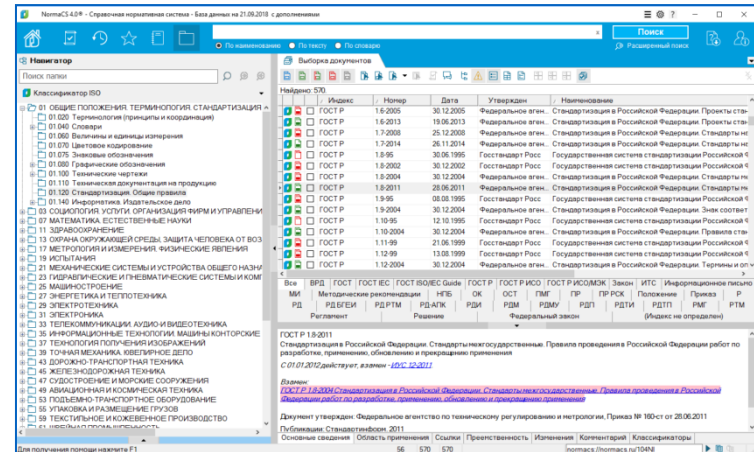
NormaCS 4.0® - Справочная нормативная система - База данных на 21.09.2018 с дополнениями

Поиск

По наименованию   По тексту   По словарю

Расширенный поиск

Навигатор

Поиск папки

Классификатор ISO

01 ОБЩИЕ ПОЛОЖЕНИЯ. ТЕРМИНОЛОГИЯ. СТАНДАРТИЗАЦИЯ
01.020 Терминология (принципы и координация)
01.040 Словари
01.060 Величины и единицы измерения
01.070 Цветовое кодирование
01.075 Знаковые обозначения
01.080 Графические обозначения
01.100 Технические чертежи
01.110 Техническая документация на продукцию
01.120 Стандартизация. Общие правила
01.140 Информатика. Издательское дело
03 СОЦИОЛОГИЯ. УСЛУГИ. ОРГАНИЗАЦИЯ ФИРМ И УПРАВЛЕНИ
07 МАТЕМАТИКА. ЕСТЕСТВЕННЫЕ НАУКИ
11 ЗДРАВООХРАНЕНИЕ
13 ОХРАНА ОКРУЖАЮЩЕЙ СРЕДЫ, ЗАЩИТА ЧЕЛОВЕКА ОТ ВОЗ
17 МЕТРОЛОГИЯ И ИЗМЕРЕНИЯ. ФИЗИЧЕСКИЕ ЯВЛЕНИЯ
19 ИСПЫТАНИЯ
21 МЕХАНИЧЕСКИЕ СИСТЕМЫ И УСТРОЙСТВА ОБЩЕГО НАЗНА
23 ГИДРАВЛИЧЕСКИЕ И ПНЕВМАТИЧЕСКИЕ СИСТЕМЫ И КОМГ
25 МАШИНОСТРОЕНИЕ
27 ЭНЕРГЕТИКА И ТЕПЛОТЕХНИКА
29 ЭЛЕКТРОТЕХНИКА
31 ЭЛЕКТРОНИКА
33 ТЕЛЕКОММУНИКАЦИИ. АУДИО И ВИДЕОТЕХНИКА
35 ИНФОРМАЦИОННЫЕ ТЕХНОЛОГИИ. МАШИНЫ КОНТОРСКИЕ
37 ТЕХНОЛОГИЯ ПОЛУЧЕНИЯ ИЗОБРАЖЕНИЙ
39 ТОЧНАЯ МЕХАНИКА. ЮВЕЛИРНОЕ ДЕЛО
43 ДОРОЖНО-ТРАНСПОРТНАЯ ТЕХНИКА
45 ЖЕЛЕЗНОДОРОЖНАЯ ТЕХНИКА
47 СУДОСТРОЕНИЕ И МОРСКИЕ СООРУЖЕНИЯ
49 АВИАЦИОННАЯ И КОСМИЧЕСКАЯ ТЕХНИКА
53 ПОДЪЕМНО-ТРАНСПОРТНОЕ ОБОРУДОВАНИЕ
55 УПАКОВКА И РАЗМЕЩЕНИЕ ГРУЗОВ
59 ТЕКСТИЛЬНОЕ И КОЖЕВЕННОЕ ПРОИЗВОДСТВО
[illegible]

Выборка документов

Найдено: 570

| Индекс | Номер | Дата | Утвержден | Наименование |
|---|---|---|---|---|
| ГОСТ Р | 1.6-2005 | 30.12.2005 | Федеральное аген... | Стандартизация в Российской Федерации. Проекты ста |
| ГОСТ Р | 1.6-2013 | 19.06.2013 | Федеральное аген... | Стандартизация в Российской Федерации. Проекты ста |
| ГОСТ Р | 1.7-2008 | 25.12.2008 | Федеральное аген... | Стандартизация в Российской Федерации. Стандарты н |
| ГОСТ Р | 1.7-2014 | 26.11.2014 | Федеральное аген... | Стандартизация в Российской Федерации. Правила офо |
| ГОСТ Р | 1.8-95 | 30.06.1995 | Госстандарт Росс | Государственная система стандартизации Российской Ф |
| ГОСТ Р | 1.8-2002 | 30.12.2002 | Госстандарт Росс | Государственная система стандартизации Российской Ф |
| ГОСТ Р | 1.8-2004 | 30.12.2004 | Федеральное аген... | Стандартизация в Российской Федерации. Стандарты м |
| ГОСТ Р | 1.8-2011 | 28.06.2011 | Федеральное аген... | Стандартизация в Российской Федерации. Стандарты м |
| ГОСТ Р | 1.9-95 | 08.08.1995 | Госстандарт Росс | Государственная система стандартизации Российской Ф |
| ГОСТ Р | 1.9-2004 | 30.12.2004 | Федеральное аген... | Стандартизация в Российской Федерации. Знак соответ |
| ГОСТ Р | 1.10-95 | 12.10.1995 | Госстандарт Росс | Государственная система стандартизации Российской Ф |
| ГОСТ Р | 1.10-2004 | 30.12.2004 | Федеральное аген... | Стандартизация в Российской Федерации. Правила стан |
| ГОСТ Р | 1.11-99 | 21.06.1999 | Госстандарт Росс | Государственная система стандартизации Российской Ф |
| ГОСТ Р | 1.12-99 | 13.08.1999 | Госстандарт Росс | Государственная система стандартизации Российской Ф |
| ГОСТ Р | 1.12-2004 | 30.12.2004 | Федеральное аген... | Стандартизация в Российской Федерации. Термины и оп |

Все | ВРД | ГОСТ | ГОСТ IEC | ГОСТ ISO/IEC Guide | ГОСТ Р | ГОСТ Р ИСО | ГОСТ Р ИСО/МЭК | Закон | ИТС | Информационное письмо
МИ | Методические рекомендации | НПБ | ОК | ОСТ | ПМГ | ПР | ПР РСК | Положение | Приказ | Р
РД | РД БГЕИ | РД РТМ | РД-АПК | РДИ | РДМ | РДМУ | РДП | РДТИ | РДТП | РМГ | РТМ
Регламент | Решение | Федеральный закон | (Индекс не определен)

ГОСТ Р 1.8-2011

Стандартизация в Российской Федерации. Стандарты межгосударственные. Правила проведения в Российской Федерации работ по разработке, применению, обновлению и прекращению применения

С 01.01.2012 действует, взамен - ИУС 12-2011

Взамен:
ГОСТ Р 1.8-2004 Стандартизация в Российской Федерации. Стандарты межгосударственные. Правила проведения в Российской Федерации работ по разработке, применению, обновлению и прекращению применения

Документ утвержден: Федеральное агентство по техническому регулированию и метрологии, Приказ № 160-ст от 28.06.2011

Публикация: Стандартинформ, 2011

Основные сведения | Область применения | Ссылки | Преемственность | Изменения | Комментарий | Классификаторы

Для получения помощи нажмите F1 | 56 | 570 | 570 | normacs://normacs.ru/104NI